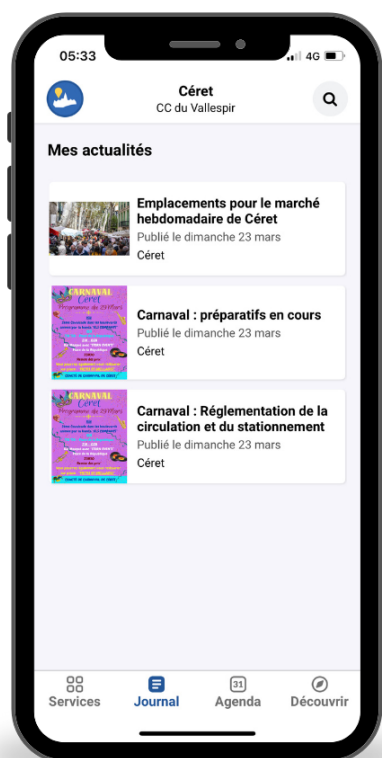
05:33
4G

Céret
CC du Vallespir

Mes actualités

Emplacements pour le marché hebdomadaire de Céret
Publié le dimanche 23 mars
Céret

CARNAVAL
Céret
Programme du 29 Mars
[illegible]

Carnaval : préparatifs en cours
Publié le dimanche 23 mars
Céret

CARNAVAL
Céret
Programme du 29 Mars
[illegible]

Carnaval : Réglementation de la circulation et du stationnement
Publié le dimanche 23 mars
Céret

Services
Journal
31
Agenda
Découvrir